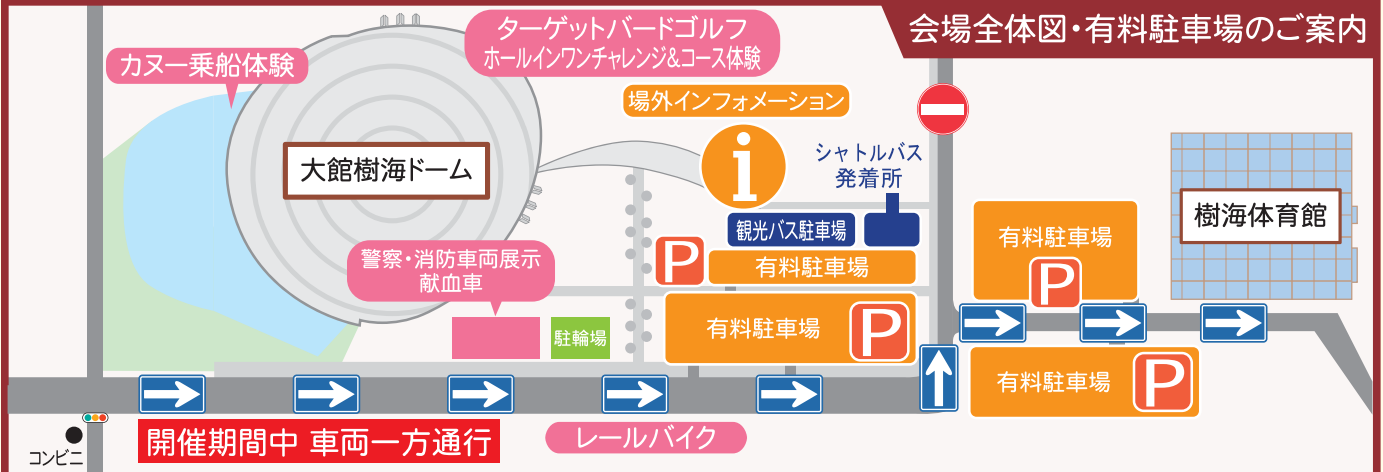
会場全体図・有料駐車場のご案内

ターゲットバードゴルフ
ホールインワンチャレンジ&コース体験

カヌー乗船体験

場外インフォメーション

大館樹海ドーム

シャトルバス
発着所

観光バス駐車場

P 有料駐車場

警察・消防車両展示
献血車

駐輪場

有料駐車場 P

有料駐車場 P

樹海体育館

有料駐車場 P

コンビニ

開催期間中 車両一方通行

レールバイク